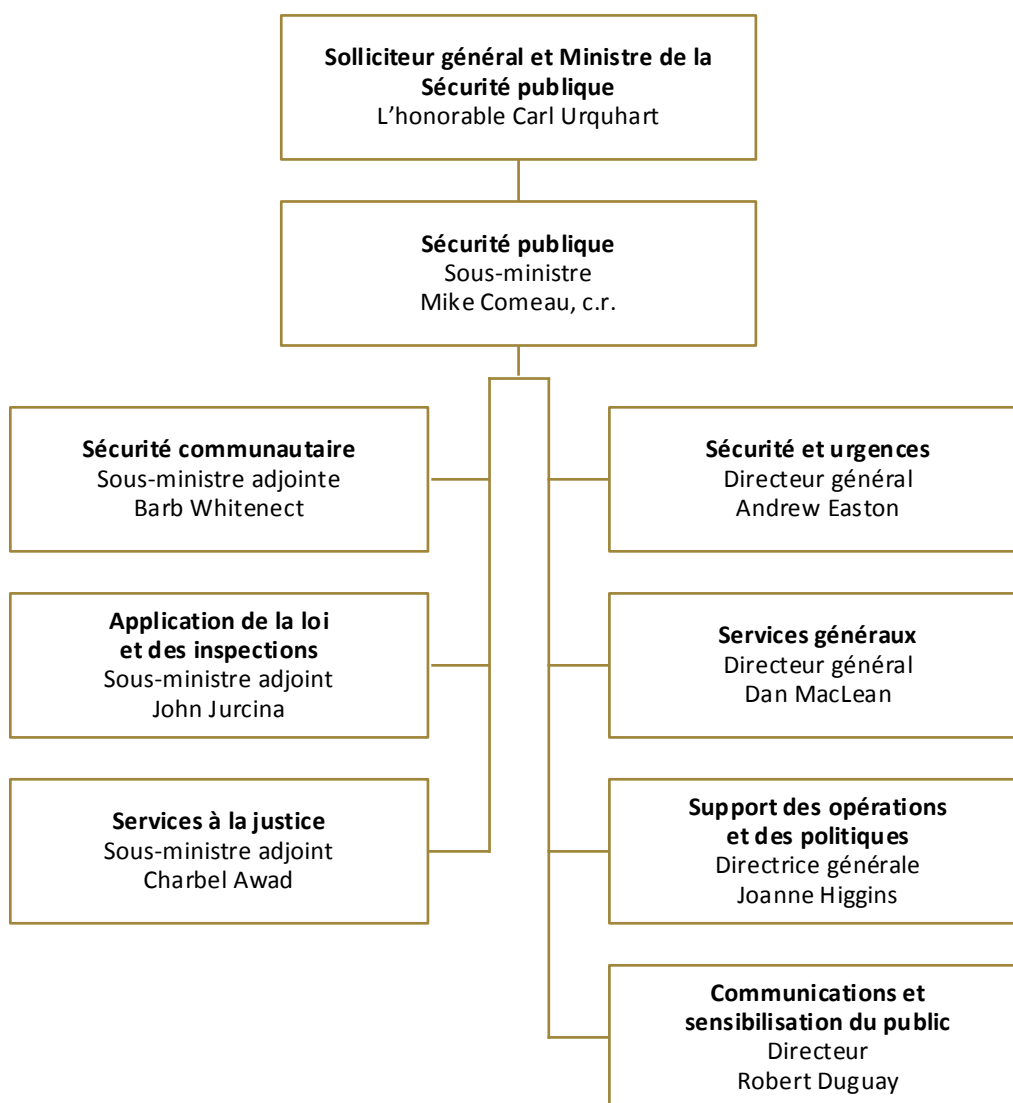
**Solliciteur général et Ministre de la Sécurité publique**
L'honorable Carl Urquhart

**Sécurité publique**
Sous-ministre
Mike Comeau, c.r.

**Sécurité communautaire**
Sous-ministre adjointe
Barb Whitenect

**Application de la loi et des inspections**
Sous-ministre adjoint
John Jurcina

**Services à la justice**
Sous-ministre adjoint
Charbel Awad

**Sécurité et urgences**
Directeur général
Andrew Easton

**Services généraux**
Directeur général
Dan MacLean

**Support des opérations et des politiques**
Directrice générale
Joanne Higgins

**Communications et sensibilisation du public**
Directeur
Robert Duguay